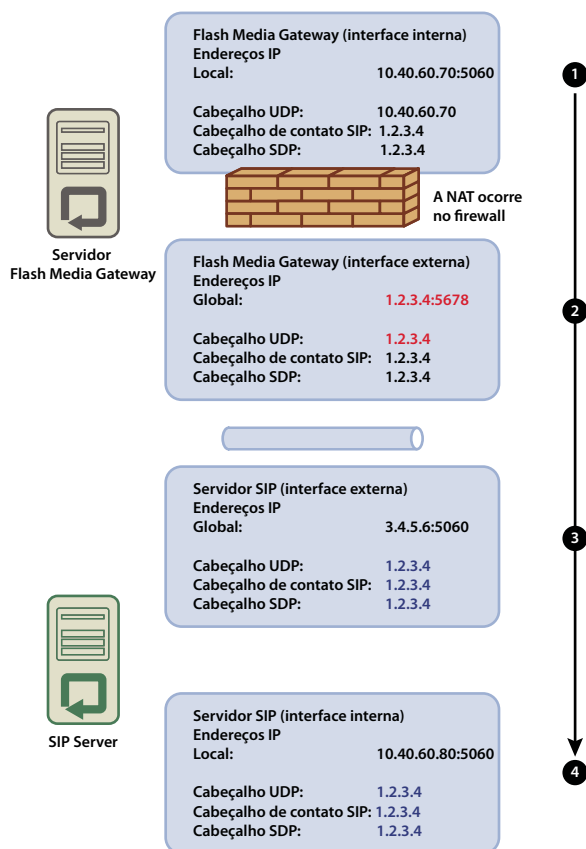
Flash Media Gateway (interface interna)
Endereços IP
Local: 10.40.60.70:5060

Cabeçalho UDP: 10.40.60.70
Cabeçalho de contato SIP: 1.2.3.4
Cabeçalho SDP: 1.2.3.4

1

Servidor
Flash Media Gateway

A NAT ocorre no firewall

Flash Media Gateway (interface externa)
Endereços IP
Global: 1.2.3.4:5678

Cabeçalho UDP: 1.2.3.4
Cabeçalho de contato SIP: 1.2.3.4
Cabeçalho SDP: 1.2.3.4

2

Servidor SIP (interface externa)
Endereços IP
Global: 3.4.5.6:5060

Cabeçalho UDP: 1.2.3.4
Cabeçalho de contato SIP: 1.2.3.4
Cabeçalho SDP: 1.2.3.4

3

SIP Server

Servidor SIP (interface interna)
Endereços IP
Local: 10.40.60.80:5060

Cabeçalho UDP: 1.2.3.4
Cabeçalho de contato SIP: 1.2.3.4
Cabeçalho SDP: 1.2.3.4

4